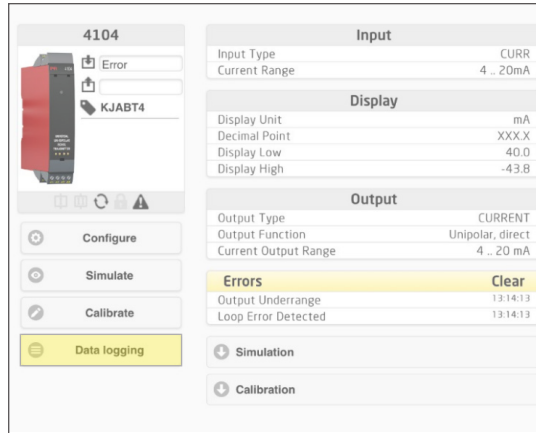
4104

Error

KJABT4

Configure

Simulate

Calibrate

Data logging

Input

| | |
|---|---|
| Input Type | CURR |
| Current Range | 4 .. 20mA |

Display

| | |
|---|---|
| Display Unit | mA |
| Decimal Point | XXX.X |
| Display Low | 40.0 |
| Display High | -43.8 |

Output

| | |
|---|---|
| Output Type | CURRENT |
| Output Function | Unipolar, direct |
| Current Output Range | 4 .. 20 mA |

Errors Clear

| | |
|---|---|
| Output Underrange | 13:14:13 |
| Loop Error Detected | 13:14:13 |

Simulation

Calibration